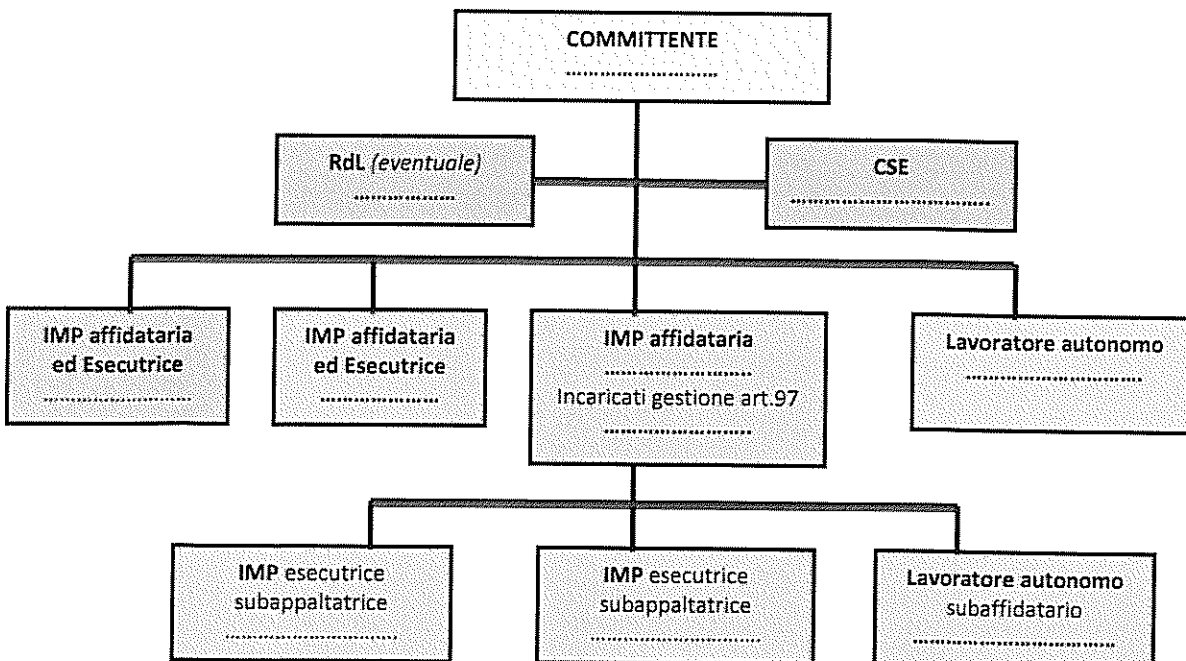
COMMITTENTE
……………………

RdL *(eventuale)*
………………

CSE
…………………………

IMP affidataria ed Esecutrice
…………………

IMP affidataria ed Esecutrice
………………

IMP affidataria
……………………
Incaricati gestione art.97
……………………

Lavoratore autonomo
……………………

IMP esecutrice subappaltatrice
……………………

IMP esecutrice subappaltatrice
……………………

Lavoratore autonomo subaffidatario
……………………